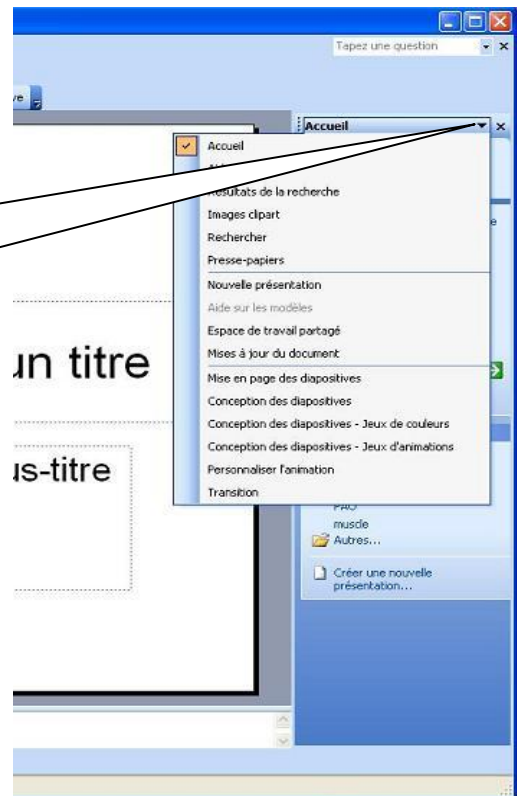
Tapez une question
ve
Accueil
Accueil
Ai
Résultats de la recherche
Images clipart
Rechercher
Presse-papiers
Nouvelle présentation
Aide sur les modèles
Espace de travail partagé
Mises à jour du document
Mise en page des diapositives
Conception des diapositives
Conception des diapositives - Jeux de couleurs
Conception des diapositives - Jeux d'animations
Personnaliser l'animation
Transition
un titre
us-titre
PAO
muscle
Autres...
Créer une nouvelle présentation...